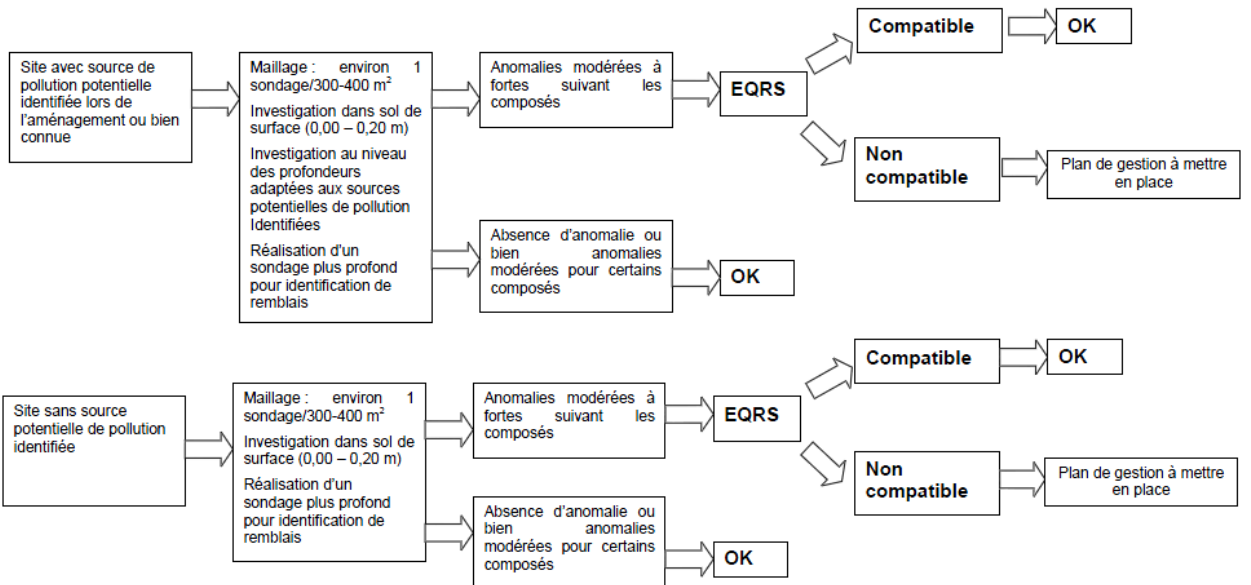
Site avec source de pollution potentielle identifiée lors de l'aménagement ou bien connue

Maillage : environ 1 sondage/300-400 m$^2$

Investigation dans sol de surface (0,00 – 0,20 m)

Investigation au niveau des profondeurs adaptées aux sources potentielles de pollution Identifiées

Réalisation d'un sondage plus profond pour identification de remblais

Anomalies modérées à fortes suivant les composés

EQRS

Compatible

OK

Non compatible

Plan de gestion à mettre en place

Absence d'anomalie ou bien anomalies modérées pour certains composés

OK

Site sans source potentielle de pollution identifiée

Maillage : environ 1 sondage/300-400 m$^2$

Investigation dans sol de surface (0,00 – 0,20 m)

Réalisation d'un sondage plus profond pour identification de remblais

Anomalies modérées à fortes suivant les composés

EQRS

Compatible

OK

Non compatible

Plan de gestion à mettre en place

Absence d'anomalie ou bien anomalies modérées pour certains composés

OK